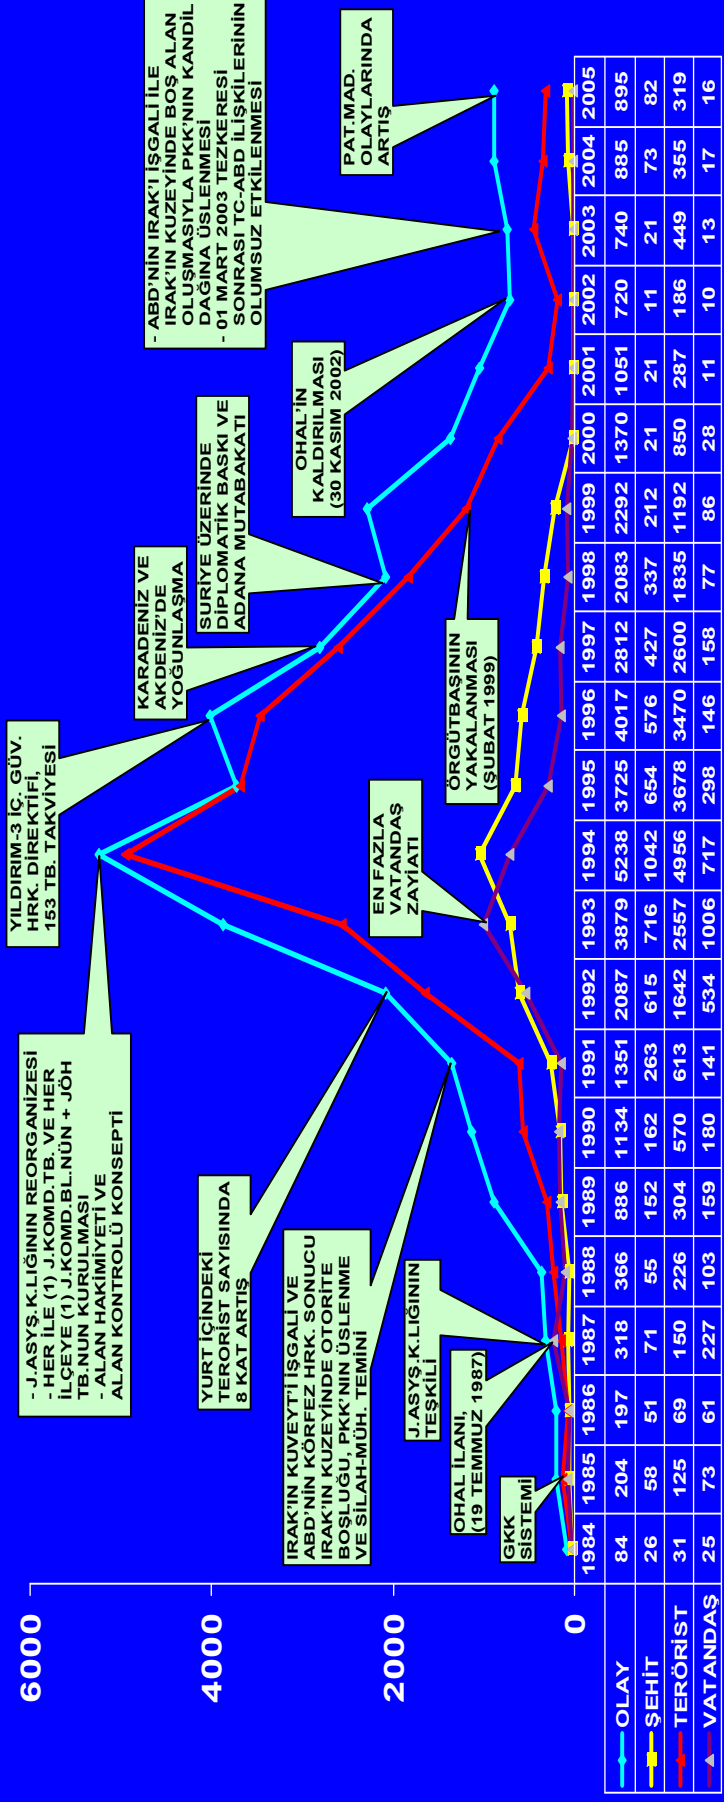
6000
4000
2000
0

| | 1984 | 1985 | 1986 | 1987 | 1988 | 1989 | 1990 | 1991 | 1992 | 1993 | 1994 | 1995 | 1996 | 1997 | 1998 | 1999 | 2000 | 2001 | 2002 | 2003 | 2004 | 2005 |
|---|---|---|---|---|---|---|---|---|---|---|---|---|---|---|---|---|---|---|---|---|---|---|
| OLAY | 84 | 204 | 197 | 318 | 366 | 886 | 1134 | 1351 | 2087 | 3879 | 5238 | 3725 | 4017 | 2812 | 2083 | 2292 | 1370 | 1051 | 720 | 740 | 885 | 895 |
| ŞEHİT | 26 | 58 | 51 | 71 | 55 | 152 | 162 | 263 | 615 | 716 | 1042 | 654 | 576 | 427 | 337 | 212 | 21 | 21 | 11 | 21 | 73 | 82 |
| TERÖRİST | 31 | 125 | 69 | 150 | 226 | 304 | 570 | 613 | 1642 | 2557 | 4956 | 3678 | 3470 | 2600 | 1835 | 1192 | 850 | 287 | 186 | 449 | 355 | 319 |
| VATANDAŞ | 25 | 73 | 61 | 227 | 103 | 159 | 180 | 141 | 534 | 1006 | 717 | 298 | 146 | 158 | 77 | 86 | 28 | 11 | 10 | 13 | 17 | 16 |

GKK SİSTEMİ

OHAL İLANI (19 TEMMUZ 1987)

J.ASYŞ.K.LIĞININ TEŞKİLİ

IRAK'IN KUVEYT'İ İŞGALİ VE ABD'NİN KÖRFEZ HRK. SONUCU IRAK'IN KUZEYİNDE OTORİTE BOŞLUĞU, PKK'NIN ÜSLENME VE SİLAH-MÜH. TEMİNİ

YURT İÇİNDEKİ TERÖRİST SAYISINDA 8 KAT ARTIŞ

- J.ASYŞ.K.LIĞININ REORGANİZESİ
- HER İLE (1) J.KOMD.TB. VE HER İLÇEYE (1) J.KOMD.BL.NÜN + JÖH TB.NUN KURULMASI
- ALAN HAKİMİYETİ VE ALAN KONTROLÜ KONSEPTİ

YILDIRIM-3 İÇ. GÜV. HRK. DİREKTİFİ, 153 TB. TAKVİYESİ

EN FAZLA VATANDAŞ ZAYİATI

KARADENİZ VE AKDENİZ'DE YOĞUNLAŞMA

SURİYE ÜZERİNDE DİPLOMATİK BASKI VE ADANA MUTABAKATI

ÖRGÜTBAŞININ YAKALANMASI (ŞUBAT 1999)

OHAL'İN KALDIRILMASI (30 KASIM 2002)

- ABD'NİN IRAK'I İŞGALİ İLE IRAK'IN KUZEYİNDE BOŞ ALAN OLUŞMASIYLA PKK'NIN KANDİL DAĞINA ÜSLENMESİ
- 01 MART 2003 TEZKERESİ SONRASI TC-ABD İLİŞKİLERİNİN OLUMSUZ ETKİLENMESİ

PAT.MAD. OLAYLARINDA ARTIŞ